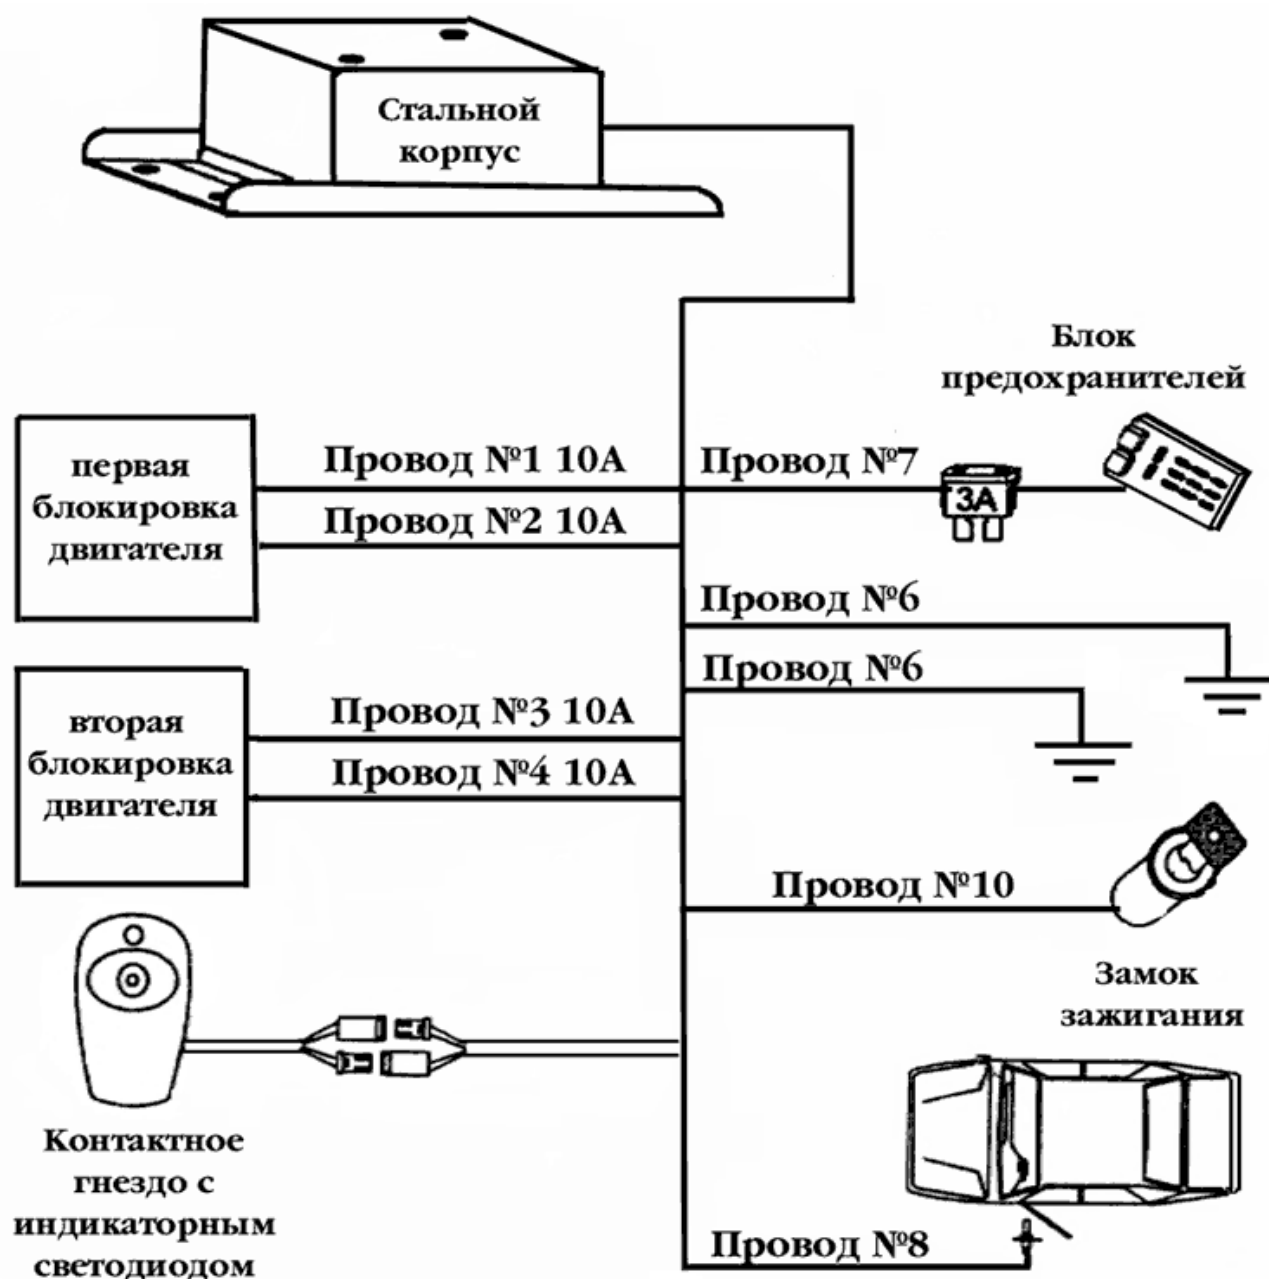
Стальной корпус

Блок предохранителей

первая блокировка двигателя

Провод №1 10А

Провод №2 10А

Провод №7

3А

Провод №6

Провод №6

вторая блокировка двигателя

Провод №3 10А

Провод №4 10А

Провод №10

Замок зажигания

Контактное гнездо с индикаторным светодиодом

Провод №8